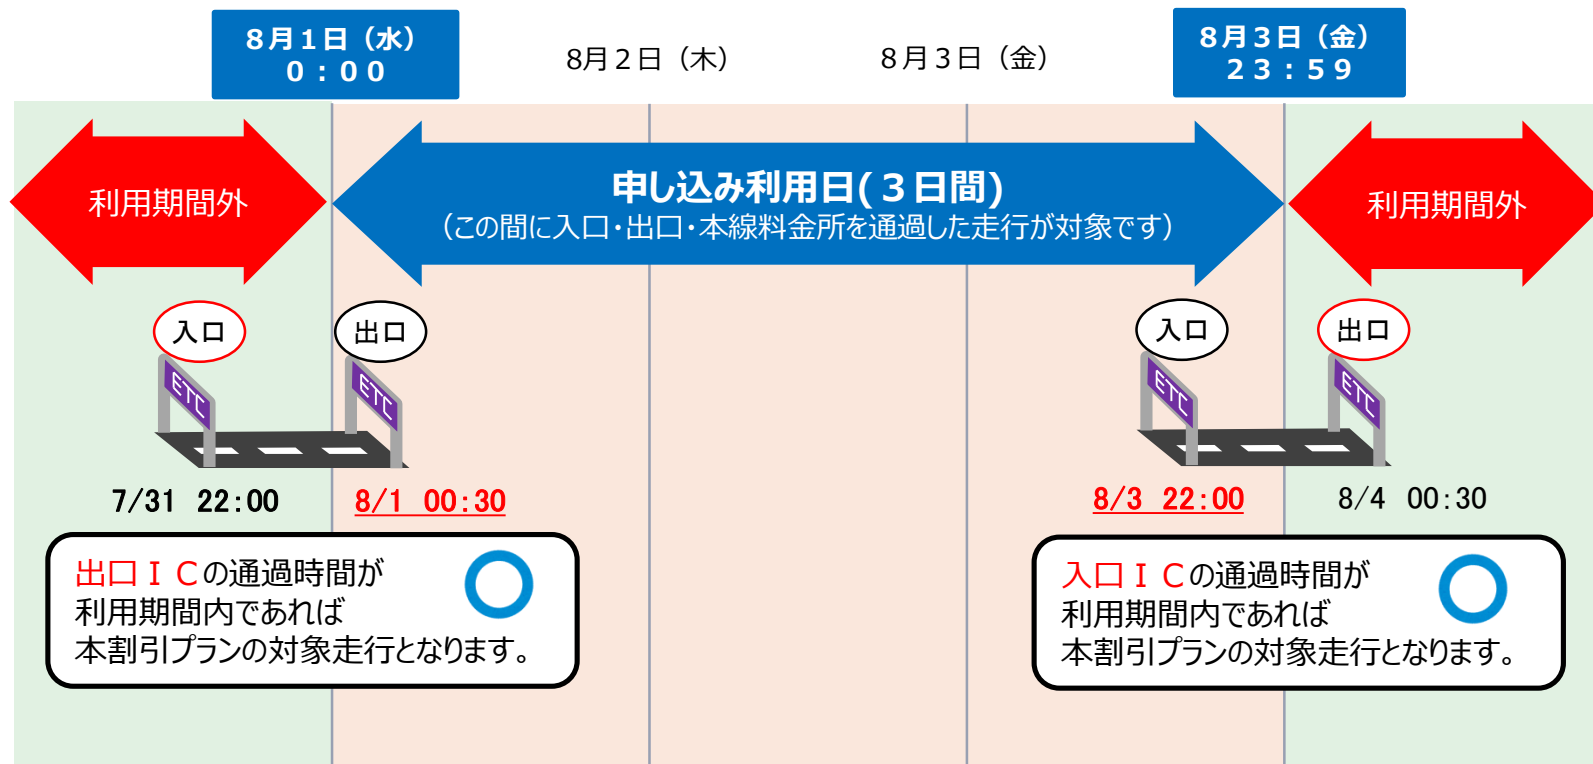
8月1日（水）
0：00

8月2日（木）

8月3日（金）

8月3日（金）
23：59

利用期間外

申し込み利用日(３日間)
（この間に入口・出口・本線料金所を通過した走行が対象です）

利用期間外

入口

出口

ETC

ETC

入口

出口

ETC

ETC

7/31 22:00

8/1 00:30

8/3 22:00

8/4 00:30

出口ＩＣの通過時間が
利用期間内であれば
本割引プランの対象走行となります。

入口ＩＣの通過時間が
利用期間内であれば
本割引プランの対象走行となります。